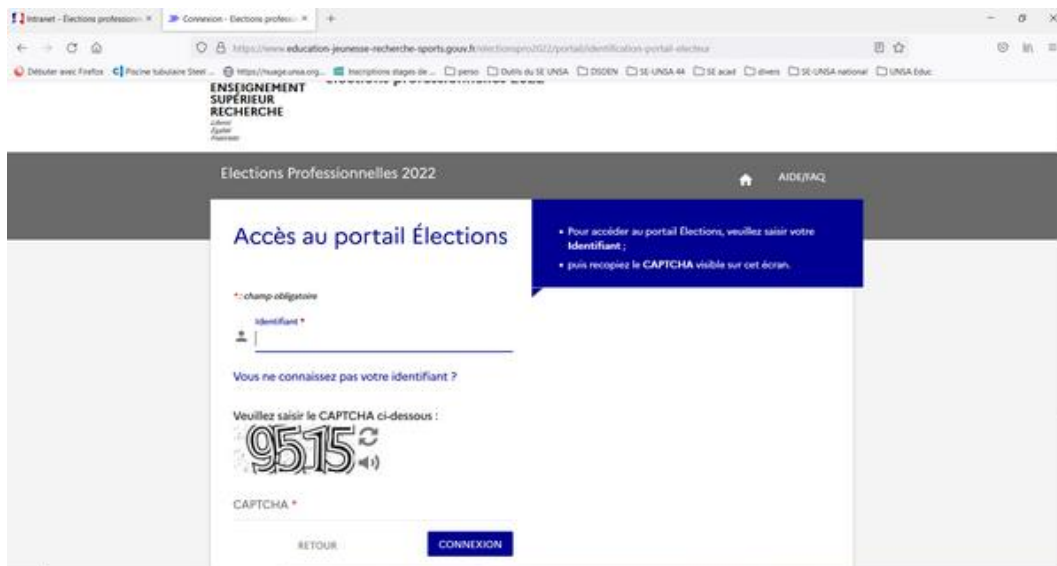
Intranet - Elections professionn ×
Connexion - Elections professi ×
+

https://www.education-jeunesse-recherche-sports.gouv.fr/electionspro2022/portail/identification-portail-electeur

Débuter avec Firefox
Piscine tubulaire Steel ...
https://nuage.unsa.org...
Inscriptions stages de ...
perso
Outils du SE UNSA
DSDEN
SE-UNSA 44
SE acad
divers
SE-UNSA national
UNSA Educ

ENSEIGNEMENT SUPÉRIEUR RECHERCHE
Liberté
Égalité
Fraternité

Elections Professionnelles 2022
AIDE/FAQ

Accès au portail Élections

• Pour accéder au portail Elections, veuillez saisir votre Identifiant ;
• puis recopiez le CAPTCHA visible sur cet écran.

* : champ obligatoire

Identifiant *

Vous ne connaissez pas votre identifiant ?

Veuillez saisir le CAPTCHA ci-dessous :

9515

CAPTCHA *

RETOUR
CONNEXION